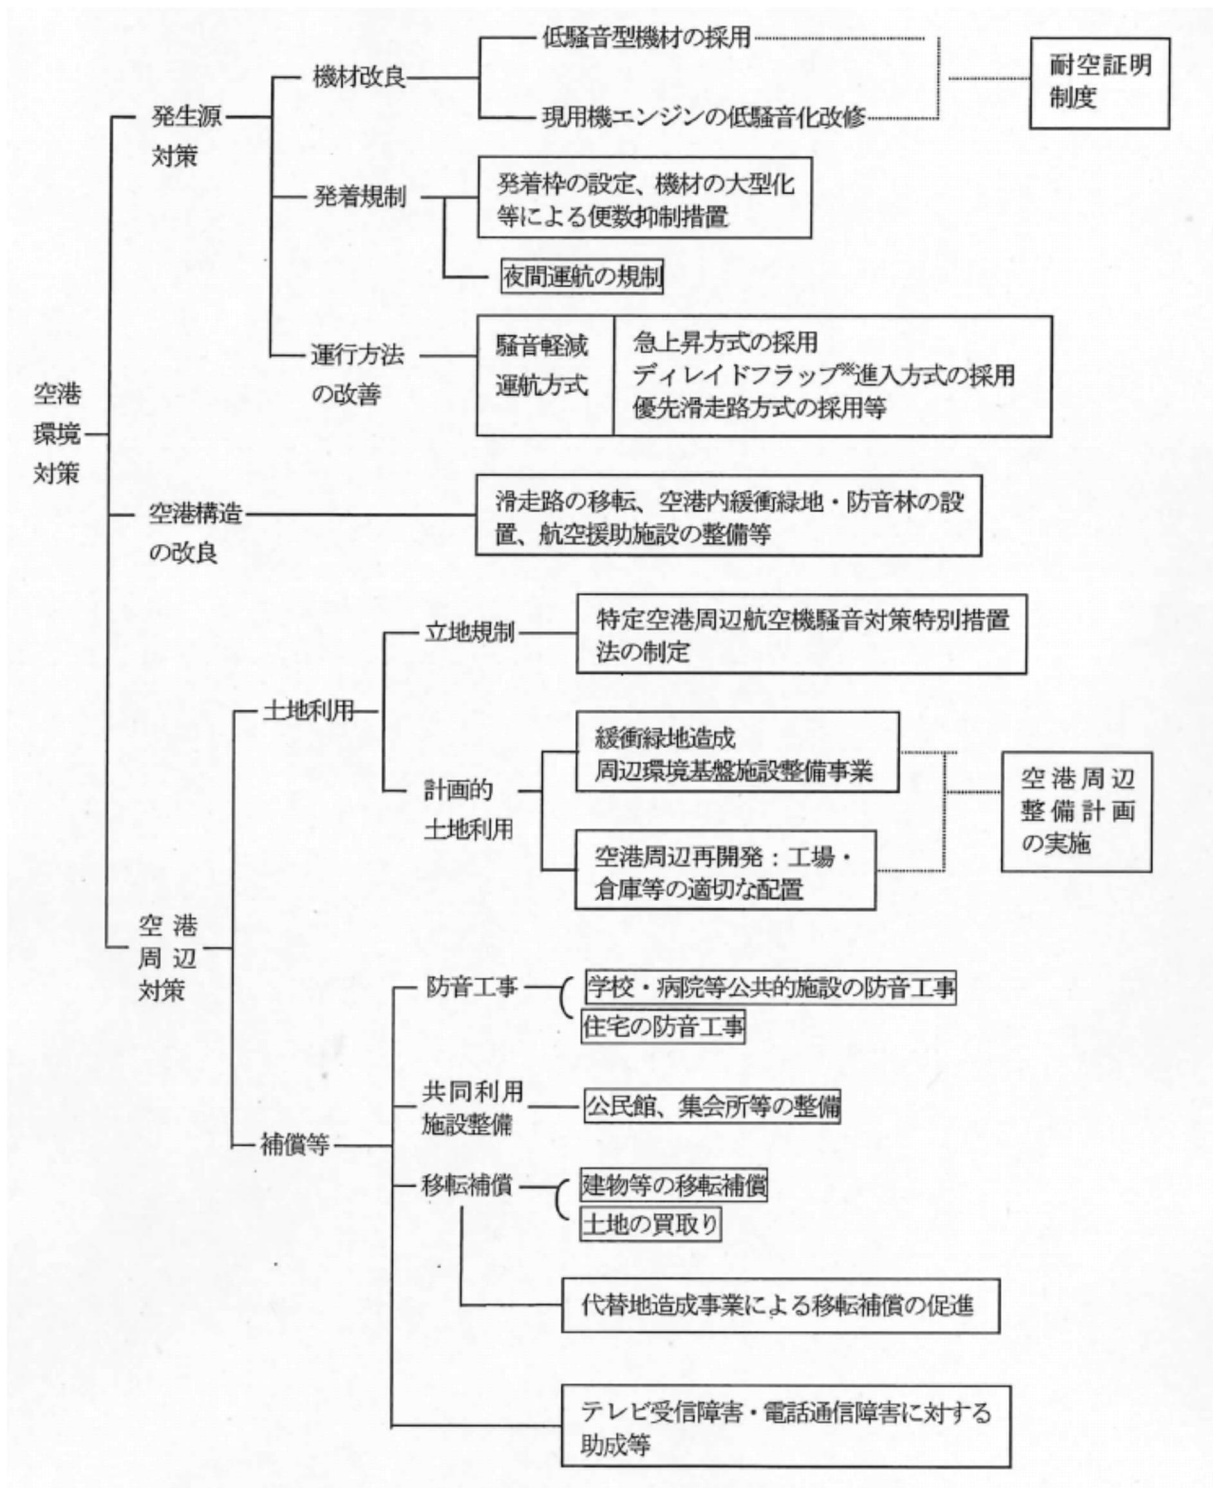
空港環境対策

発生源対策

機材改良

低騒音型機材の採用

現用機エンジンの低騒音化改修

耐空証明制度

発着規制

発着枠の設定、機材の大型化等による便数抑制措置

夜間運航の規制

運行方法の改善

騒音軽減運航方式

急上昇方式の採用
ディレイドフラップ※進入方式の採用
優先滑走路方式の採用等

空港構造の改良

滑走路の移転、空港内緩衝緑地・防音林の設置、航空援助施設の整備等

空港周辺対策

土地利用

立地規制

特定空港周辺航空機騒音対策特別措置法の制定

計画的土地利用

緩衝緑地造成
周辺環境基盤施設整備事業

空港周辺再開発：工場・倉庫等の適切な配置

空港周辺整備計画の実施

補償等

防音工事

学校・病院等公共的施設の防音工事

住宅の防音工事

共同利用施設整備

公民館、集会所等の整備

移転補償

建物等の移転補償

土地の買取り

代替地造成事業による移転補償の促進

テレビ受信障害・電話通信障害に対する助成等